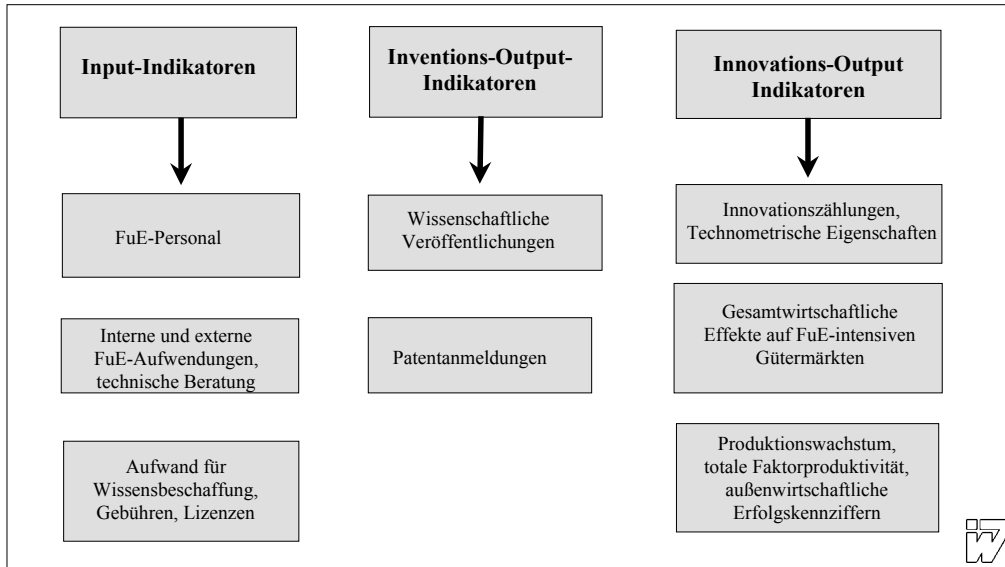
Input-Indikatoren

FuE-Personal

Interne und externe FuE-Aufwendungen, technische Beratung

Aufwand für Wissensbeschaffung, Gebühren, Lizenzen

Inventions-Output-Indikatoren

Wissenschaftliche Veröffentlichungen

Patentanmeldungen

Innovations-Output Indikatoren

Innovationszählungen, Technometrische Eigenschaften

Gesamtwirtschaftliche Effekte auf FuE-intensiven Gütermärkten

Produktionswachstum, totale Faktorproduktivität, außenwirtschaftliche Erfolgskennziffern